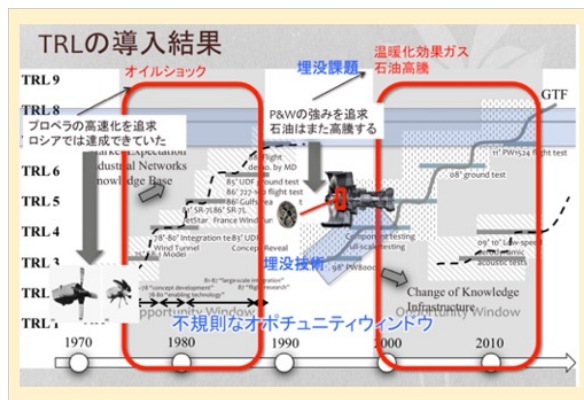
TRLの導入結果

オイルショック

埋没課題

温暖化効果ガス
石油高騰

TRL 9
TRL 8
TRL 7
TRL 6
TRL 5
TRL 4
TRL 3
TRL 2
TRL 1

プロペラの高速化を追求
ロシアでは達成できていた

P&Wの強みを追求
石油はまた高騰する

GTF

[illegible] Application
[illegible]dustrial Networks
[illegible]nowledge Base

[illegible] flight
Demo. by MD
85' UDF ground test
86' 727-100 flight test
86' Gulfstrea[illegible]t
86' SR-7L
86' SR-7/86' SR-7L
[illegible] Jetstar: France Wind Tunnel

'78-'80' Integration to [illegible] UDF
Wind Tunnel
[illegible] Model
Concept Reveal

'78 "concept development"
'79 "enabling technology"
81-85' "large-scale integration"
87' "flight research"

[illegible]pportunity Window

埋没技術

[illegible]onent testing
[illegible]ull-scale testing
98' PW8000

Change of Knowledge
Infrastructure

O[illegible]ortunity Window

11' PW1524 flight test
08' ground test
09' to' Low speed
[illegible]amic
acoustic test

不規則なオポチュニティウィンドウ

1970
1980
1990
2000
2010